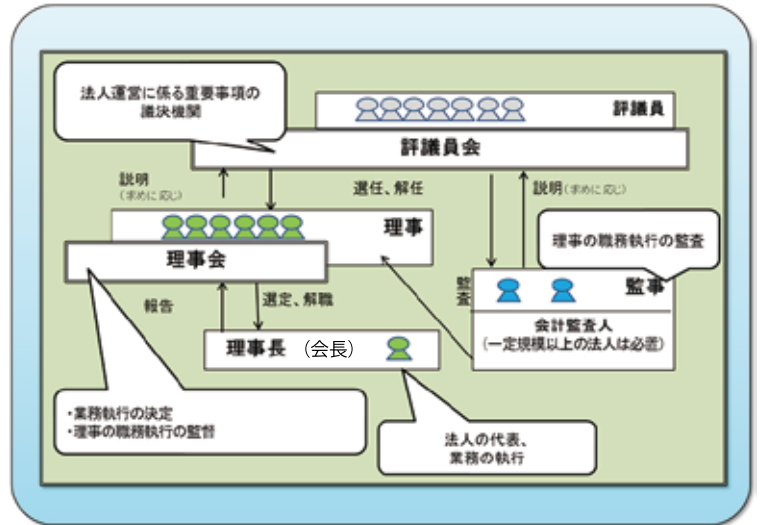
法人運営に係る重要事項の議決機関

評議員

評議員会

説明
（求めに応じ）

選任、解任

説明（求めに応じ）

理事

理事の職務執行の監査

理事会

監査

監事

報告

選定、解職

会計監査人
（一定規模以上の法人は必置）

理事長 （会長）

・業務執行の決定
・理事の職務執行の監督

法人の代表、
業務の執行